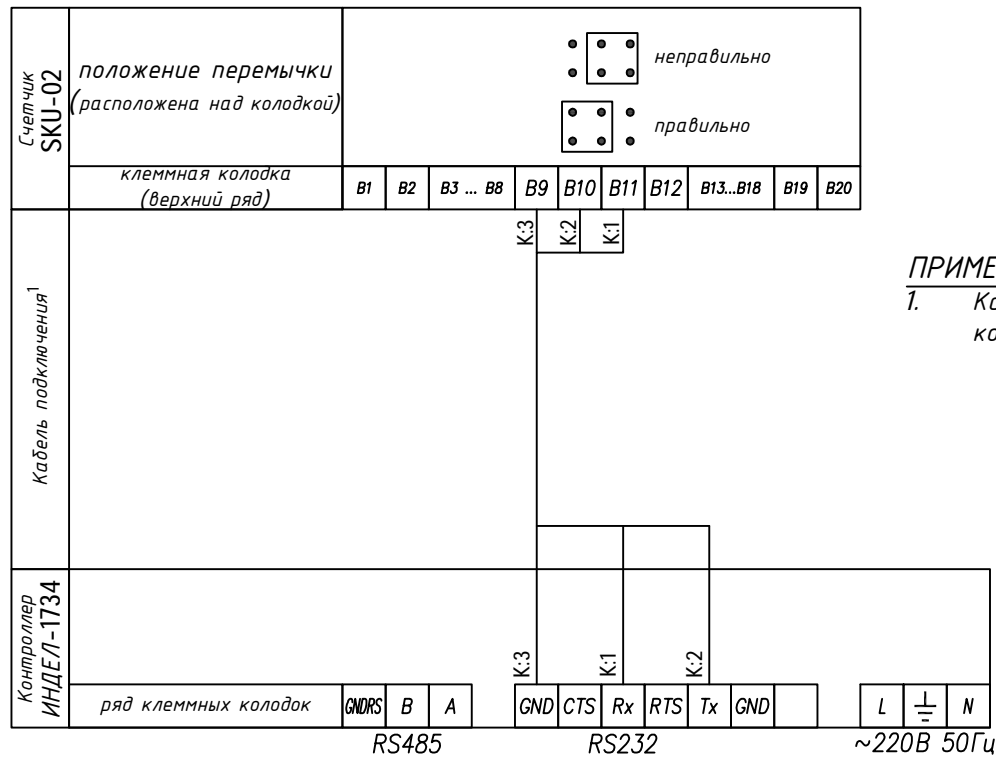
Счетчик SKU-02

положение перемычки (расположена над колодкой)

неправильно

правильно

клеммная колодка (верхний ряд)

| B1 | B2 | B3 ... B8 | B9 | B10 | B11 | B12 | B13...B18 | B19 | B20 |
|---|---|---|---|---|---|---|---|---|---|

K:3 K:2 K:1

Кабель подключения$^1$

ПРИМЕ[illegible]
1. Ка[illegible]
ко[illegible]

Контроллер ИНДЕЛ-1734

K:3 K:1 K:2

ряд клеммных колодок

| GNDRS | B | A | GND | CTS | Rx | RTS | Tx | GND | | L | ⏚ | N |
|---|---|---|---|---|---|---|---|---|---|---|---|---|

RS485 RS232 ~220В 50Гц